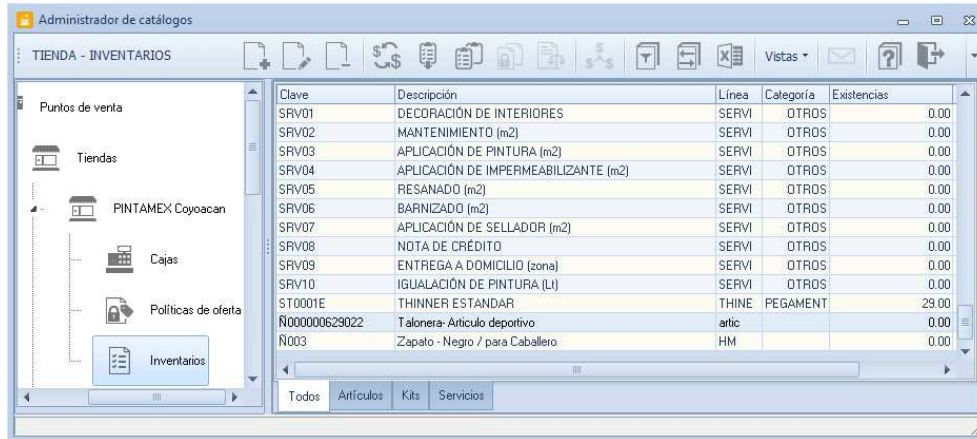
Administrador de catálogos

TIENDA - INVENTARIOS

Vistas

Puntos de venta

Tiendas

PINTAMEX Coyoacan

Cajas

Políticas de oferta

Inventarios

| Clave | Descripción | Línea | Categoría | Existencias |
|---|---|---|---|---|
| SRV01 | DECORACIÓN DE INTERIORES | SERVI | OTROS | 0.00 |
| SRV02 | MANTENIMIENTO (m2) | SERVI | OTROS | 0.00 |
| SRV03 | APLICACIÓN DE PINTURA (m2) | SERVI | OTROS | 0.00 |
| SRV04 | APLICACIÓN DE IMPERMEABILIZANTE (m2) | SERVI | OTROS | 0.00 |
| SRV05 | RESANADO (m2) | SERVI | OTROS | 0.00 |
| SRV06 | BARNIZADO (m2) | SERVI | OTROS | 0.00 |
| SRV07 | APLICACIÓN DE SELLADOR (m2) | SERVI | OTROS | 0.00 |
| SRV08 | NOTA DE CRÉDITO | SERVI | OTROS | 0.00 |
| SRV09 | ENTREGA A DOMICILIO (zona) | SERVI | OTROS | 0.00 |
| SRV10 | IGUALACIÓN DE PINTURA (Lt) | SERVI | OTROS | 0.00 |
| ST0001E | THINNER ESTANDAR | THINE | PEGAMENT | 29.00 |
| Ñ000000629022 | Talonera- Articulo deportivo | artic | | 0.00 |
| Ñ003 | Zapato - Negro / para Caballero | HM | | 0.00 |

Todos | Artículos | Kits | Servicios